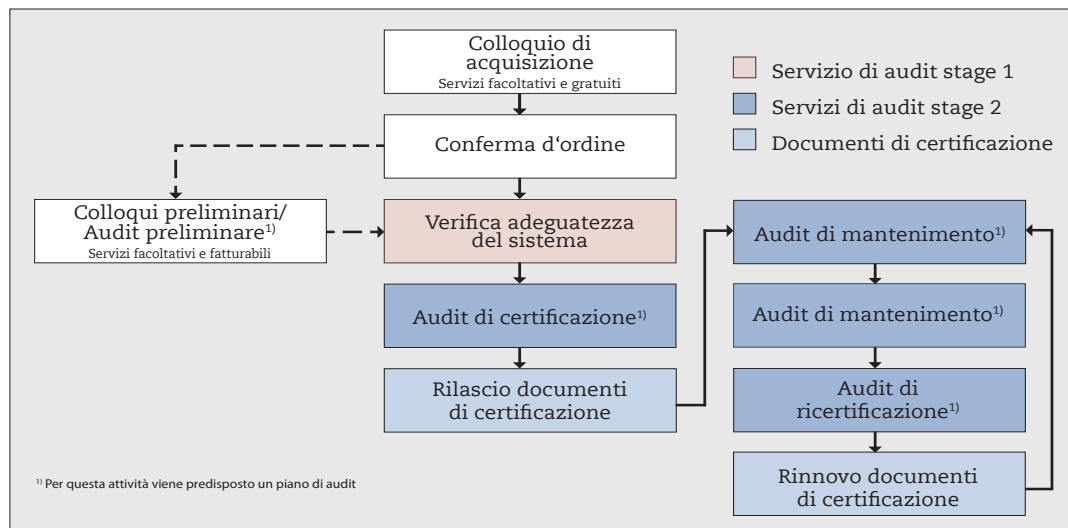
Colloquio di acquisizione
Servizi facoltativi e gratuiti

Servizio di audit stage 1

Servizi di audit stage 2

Documenti di certificazione

Conferma d‘ordine

Colloqui preliminari/ Audit preliminare$^{1)}$
Servizi facoltativi e fatturabili

Verifica adeguatezza del sistema

Audit di certificazione$^{1)}$

Rilascio documenti di certificazione

Audit di mantenimento$^{1)}$

Audit di mantenimento$^{1)}$

Audit di ricertificazione$^{1)}$

Rinnovo documenti di certificazione

$^{1)}$ Per questa attività viene predisposto un piano di audit